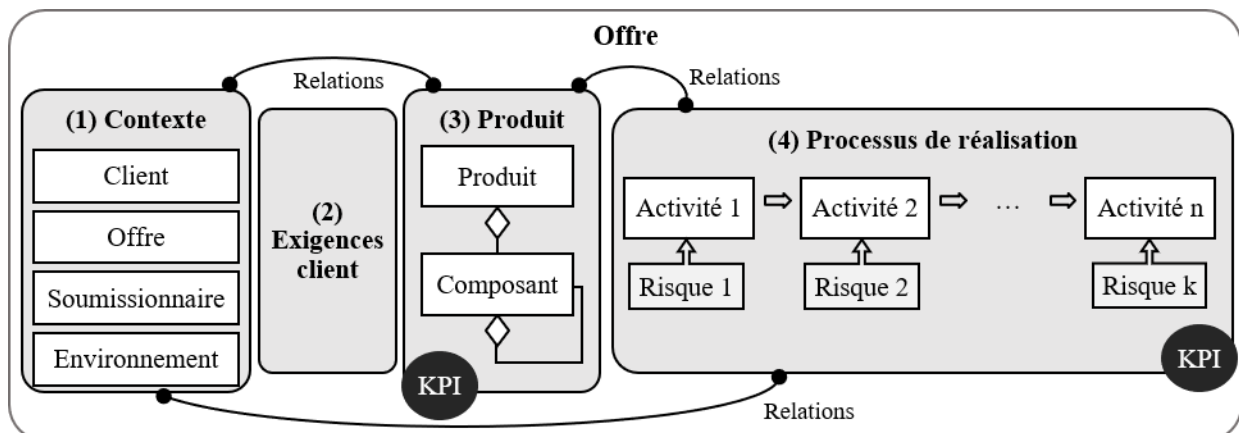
Offre

Relations

Relations

(1) Contexte

Client

Offre

Soumissionnaire

Environnement

(2) Exigences client

(3) Produit

Produit

Composant

KPI

(4) Processus de réalisation

Activité 1

Activité 2

…

Activité n

Risque 1

Risque 2

Risque k

KPI

Relations